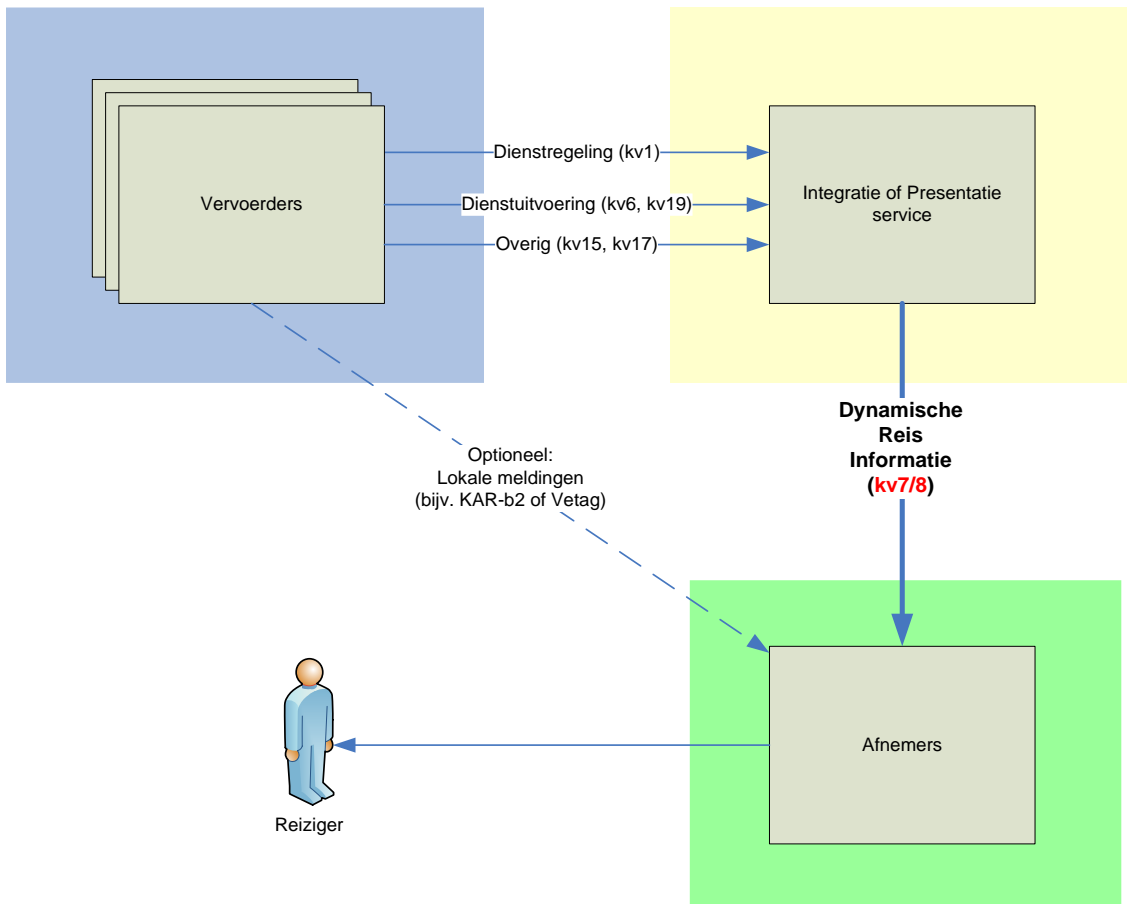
Vervoerders

Dienstregeling (kv1)

Dienstuitvoering (kv6, kv19)

Overig (kv15, kv17)

Integratie of Presentatie service

Dynamische Reis Informatie (kv7/8)

Optioneel: Lokale meldingen (bijv. KAR-b2 of Vetag)

Afnemers

Reiziger